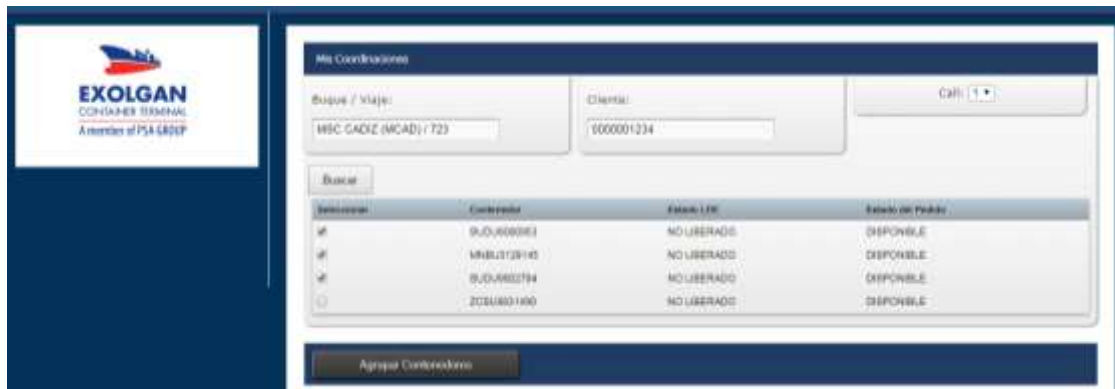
EXOLGAN
CONTAINER TERMINAL
A member of PSA GROUP

Mis Coordinaciones

Buque / Viaje:
MSC CADIZ (MCAD) / 723

Cliente:
1000001234

Cuit: 1

Buscar

| Seleccionar | Contenedor | Estado LDE | Estado del Pedido |
|---|---|---|---|
| ✔ | BUDU6080063 | NO LIBERADO | DISPONIBLE |
| ✔ | MNBU3129145 | NO LIBERADO | DISPONIBLE |
| ✔ | BUDU9902794 | NO LIBERADO | DISPONIBLE |
| | ZCSU8031490 | NO LIBERADO | DISPONIBLE |

Agregar Contenedores